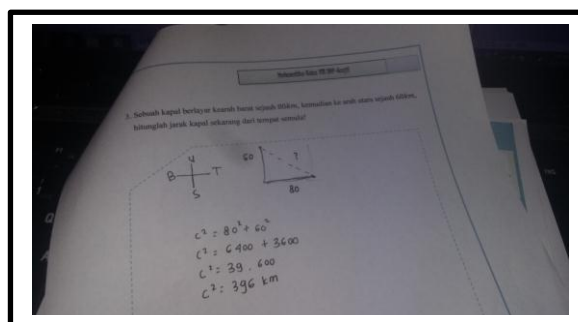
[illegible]

3. Sebuah kapal berlayar kearah barat sejauh 80km, kemudian ke arah utara sejauh 60km, hitunglah jarak kapal sekarang dari tempat semula!

U
B T
S

60
?
80

$c^2 = 80^2 + 60^2$
$c^2 = 6400 + 3600$
$c^2 = 39.600$
$c^2 = 396$ km